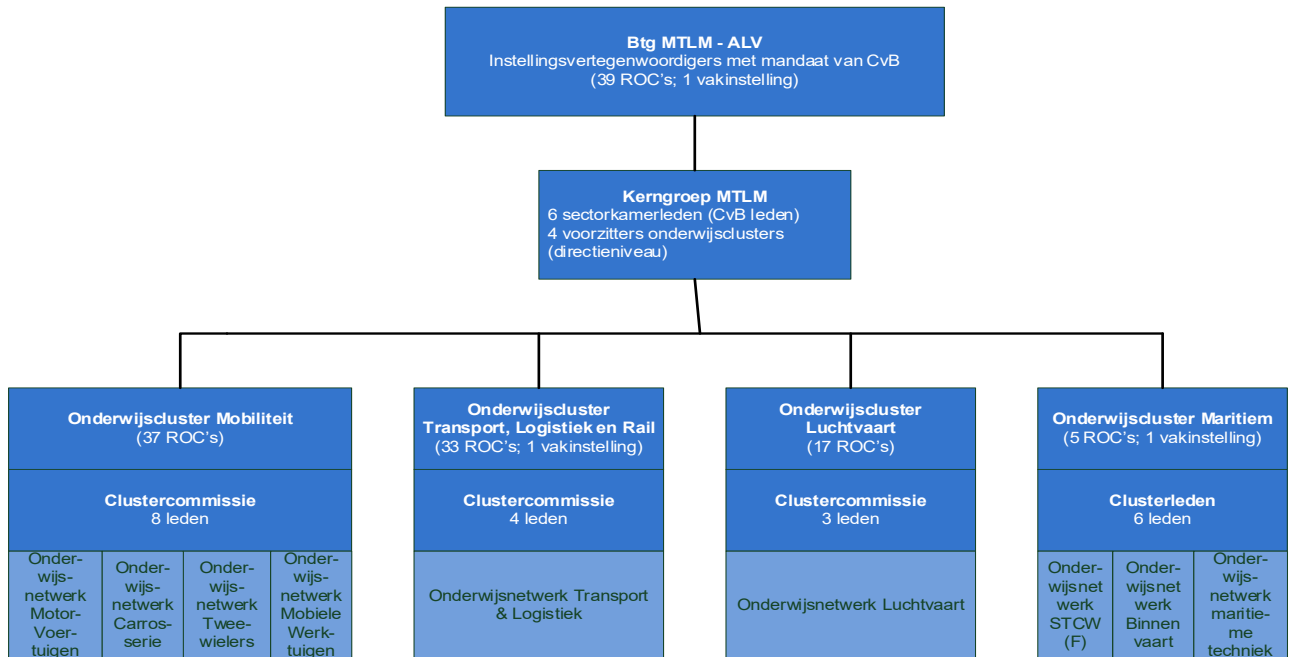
**Btg MTLM - ALV**
Instellingsvertegenwoordigers met mandaat van CvB
(39 ROC's; 1 vakinstelling)

**Kerngroep MTLM**
6 sectorkamerleden (CvB leden)
4 voorzitters onderwijsclusters (directieniveau)

**Onderwijscluster Mobiliteit**
(37 ROC's)

**Clustercommissie**
8 leden

Onderwijsnetwerk Motor-Voertuigen

Onderwijsnetwerk Carrosserie

Onderwijsnetwerk Tweewielers

Onderwijsnetwerk Mobiele Werktuigen

**Onderwijscluster Transport, Logistiek en Rail**
(33 ROC's; 1 vakinstelling)

**Clustercommissie**
4 leden

Onderwijsnetwerk Transport & Logistiek

**Onderwijscluster Luchtvaart**
(17 ROC's)

**Clustercommissie**
3 leden

Onderwijsnetwerk Luchtvaart

**Onderwijscluster Maritiem**
(5 ROC's; 1 vakinstelling)

**Clusterleden**
6 leden

Onderwijsnetwerk STCW (F)

Onderwijsnetwerk Binnenvaart

Onderwijsnetwerk maritieme techniek